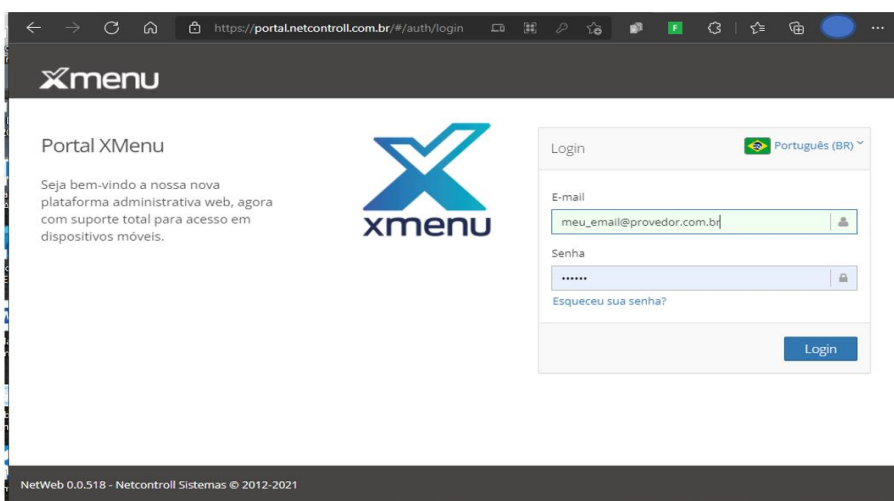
https://portal.netcontroll.com.br/#/auth/login

xmenu

Portal XMenu

Seja bem-vindo a nossa nova plataforma administrativa web, agora com suporte total para acesso em dispositivos móveis.

xmenu

Login

Português (BR)

E-mail

meu_email@provedor.com.br

Senha

••••••

Esqueceu sua senha?

Login

NetWeb 0.0.518 - Netcontroll Sistemas © 2012-2021